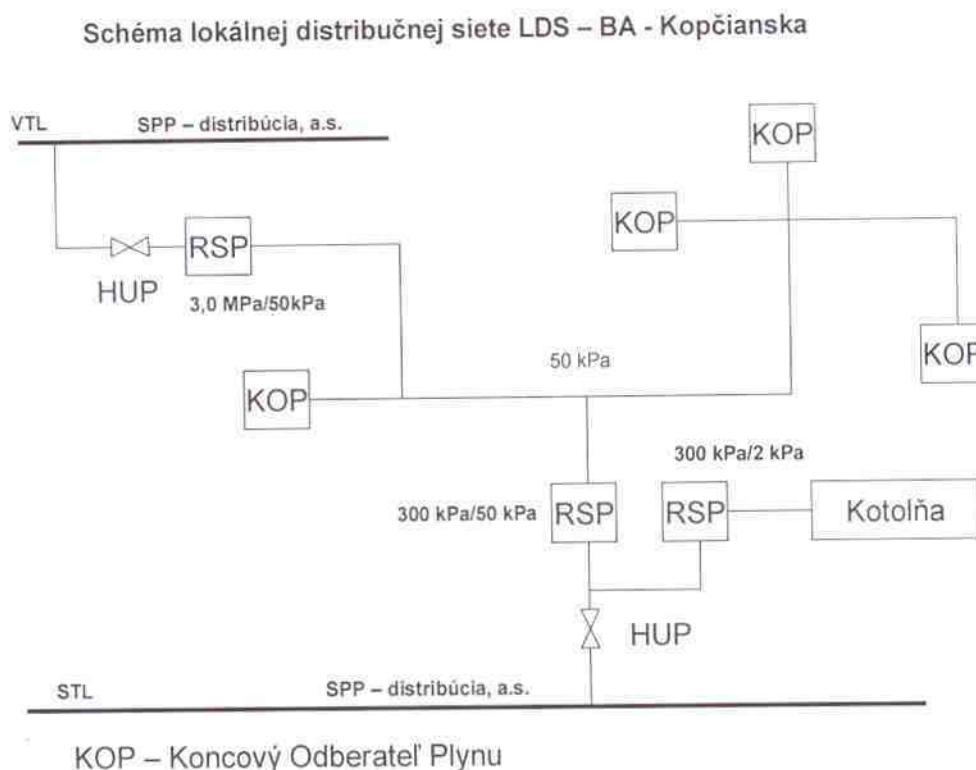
Schéma lokálnej distribučnej siete LDS – BA - Kopčianska

VTL

SPP – distribúcia, a.s.

KOP

KOP

RSP

HUP

3,0 MPa/50kPa

KOP

50 kPa

KOP

300 kPa/2 kPa

300 kPa/50 kPa

RSP

RSP

Kotolňa

HUP

STL

SPP – distribúcia, a.s.

KOP – Koncový Odberateľ Plynu